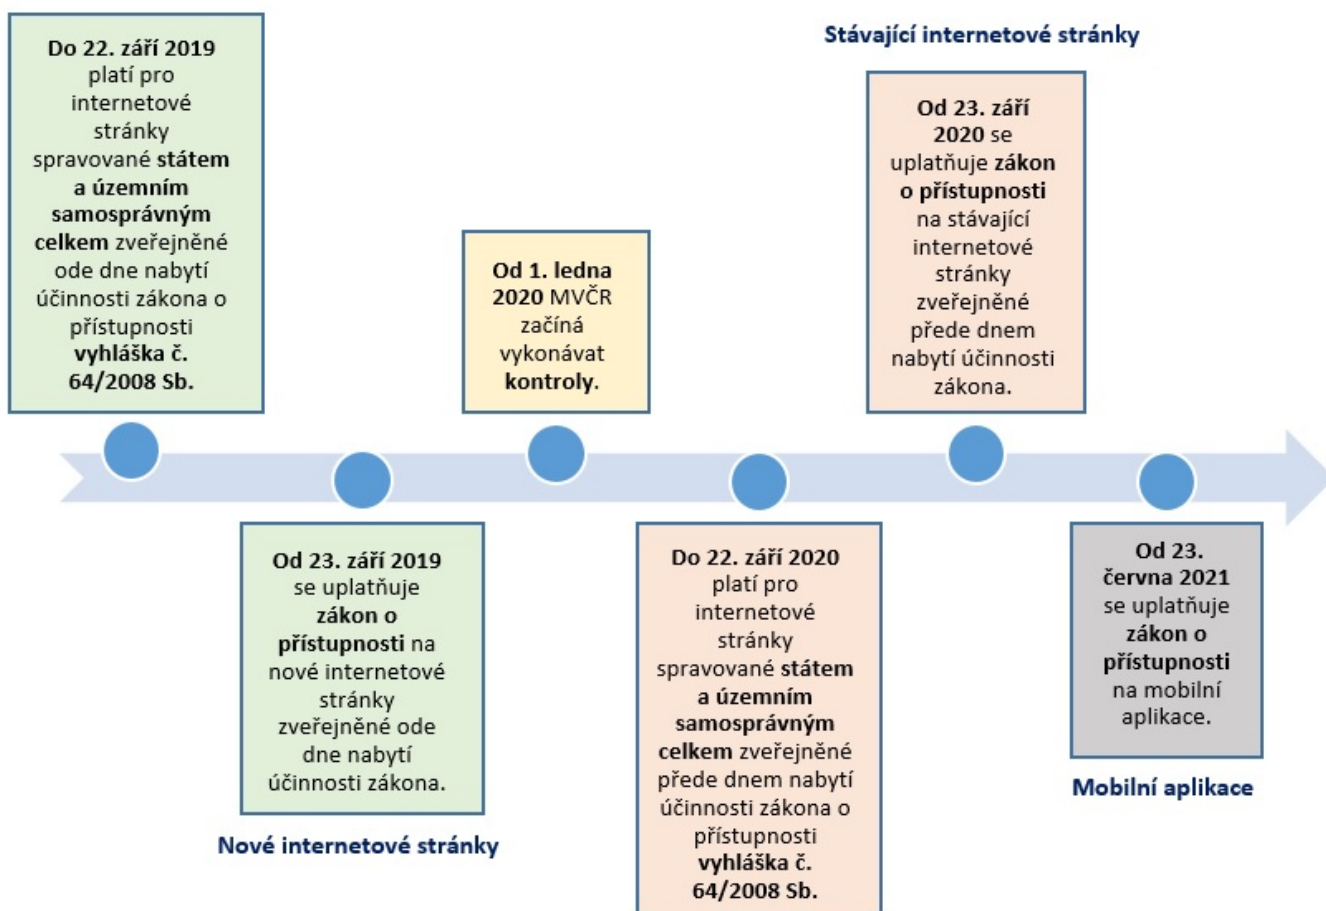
**Do 22. září 2019** platí pro internetové stránky spravované **státem a územním samosprávným celkem** zveřejněné ode dne nabytí účinnosti zákona o přístupnosti **vyhláška č. 64/2008 Sb.**

**Od 23. září 2019** se uplatňuje **zákon o přístupnosti** na nové internetové stránky zveřejněné ode dne nabytí účinnosti zákona.

Nové internetové stránky

**Od 1. ledna 2020** MVČR začíná vykonávat **kontroly**.

**Do 22. září 2020** platí pro internetové stránky spravované **státem a územním samosprávným celkem** zveřejněné přede dnem nabytí účinnosti zákona o přístupnosti **vyhláška č. 64/2008 Sb.**

Stávající internetové stránky

**Od 23. září 2020** se uplatňuje **zákon o přístupnosti** na stávající internetové stránky zveřejněné přede dnem nabytí účinnosti zákona.

**Od 23. června 2021** se uplatňuje **zákon o přístupnosti** na mobilní aplikace.

Mobilní aplikace